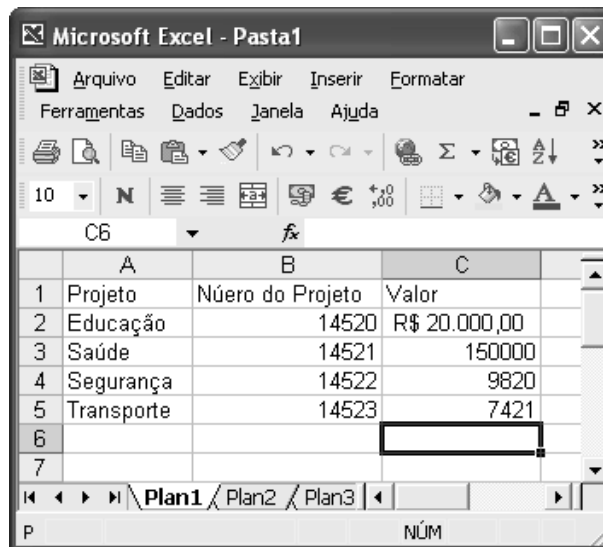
Microsoft Excel - Pasta1

Arquivo Editar Exibir Inserir Formatar
Ferramentas Dados Janela Ajuda

10 N €

C6 $f_x$

| | A | B | C |
|---|---|---|---|
| 1 | Projeto | Núero do Projeto | Valor |
| 2 | Educação | 14520 | R$ 20.000,00 |
| 3 | Saúde | 14521 | 150000 |
| 4 | Segurança | 14522 | 9820 |
| 5 | Transporte | 14523 | 7421 |
| 6 | | | |
| 7 | | | |

Plan1 Plan2 Plan3

P NÚM